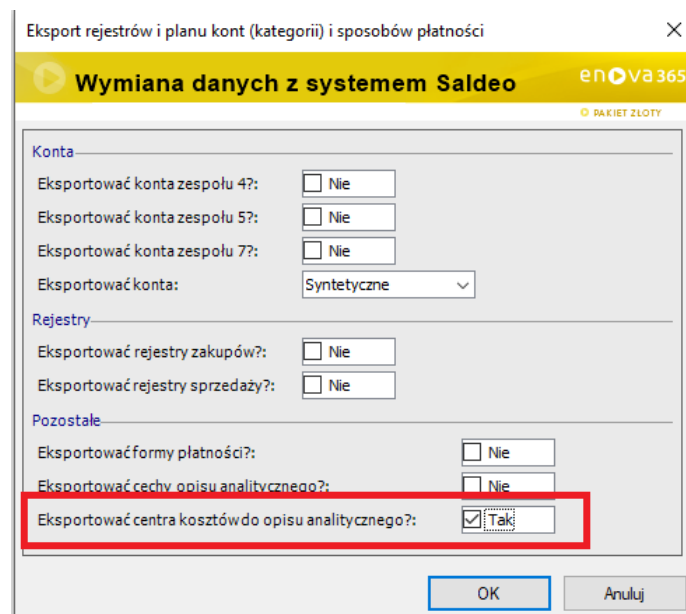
Eksport rejestrów i planu kont (kategorii) i sposobów płatności

Wymiana danych z systemem Saldeo

enova365

PAKIET ZŁOTY

Konta

Eksportować konta zespołu 4?: Nie

Eksportować konta zespołu 5?: Nie

Eksportować konta zespołu 7?: Nie

Eksportować konta: Syntetyczne

Rejestry

Eksportować rejestry zakupów?: Nie

Eksportować rejestry sprzedaży?: Nie

Pozostałe

Eksportować formy płatności?: Nie

Eksportować cechy opisu analitycznego?: Nie

Eksportować centra kosztów do opisu analitycznego?: Tak

OK

Anuluj